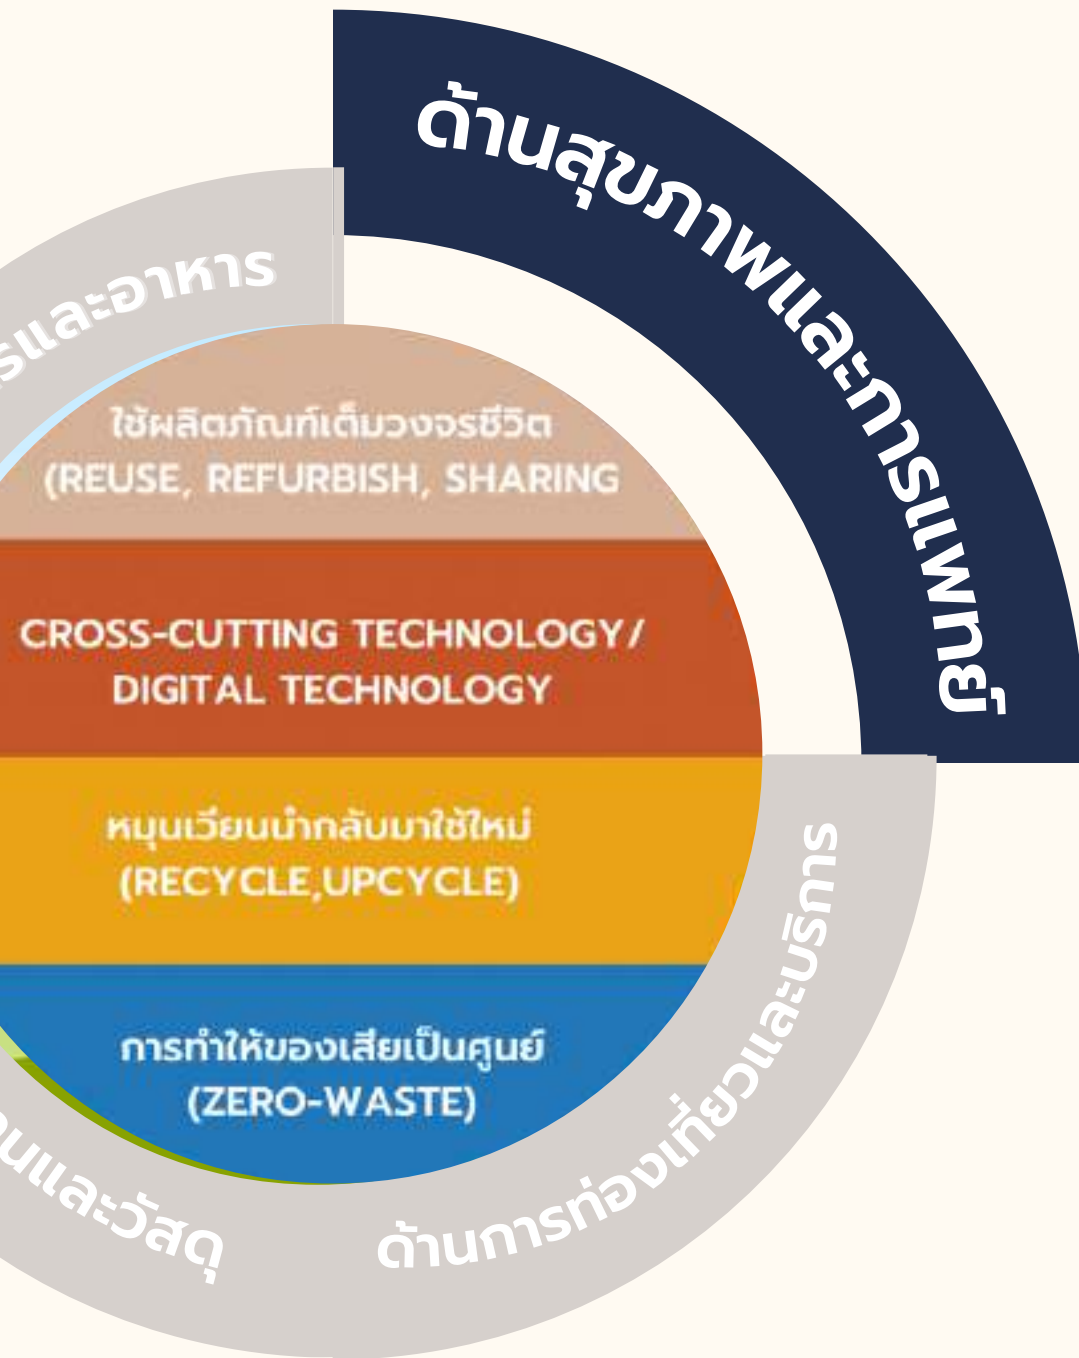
ด้านสุขภาพและการแพทย์

รและอาหาร

ใช้ผลิตภัณฑ์เต็มวงจรชีวิต (REUSE, REFURBISH, SHARING

CROSS-CUTTING TECHNOLOGY/ DIGITAL TECHNOLOGY

หมุนเวียนนำกลับมาใช้ใหม่ (RECYCLE,UPCYCLE)

การทำให้ของเสียเป็นศูนย์ (ZERO-WASTE)

ด้านการท่องเที่ยวและบริการ

นและวัสดุ